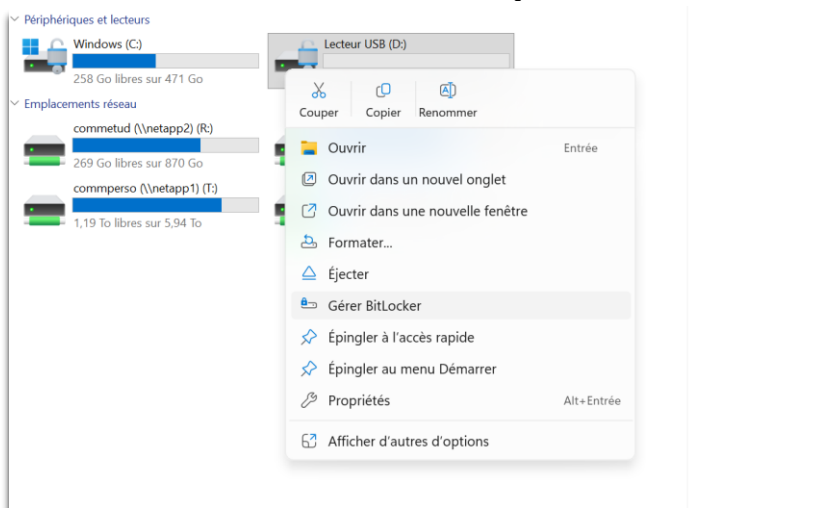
Périphériques et lecteurs

Windows (C:)
258 Go libres sur 471 Go

Lecteur USB (D:)

Emplacements réseau

commetud (\\netapp2) (R:)
269 Go libres sur 870 Go

commperso (\\netapp1) (T:)
1,19 To libres sur 5,94 To

Couper
Copier
Renommer

Ouvrir Entrée
Ouvrir dans un nouvel onglet
Ouvrir dans une nouvelle fenêtre
Formater...
Éjecter
Gérer BitLocker
Épingler à l'accès rapide
Épingler au menu Démarrer
Propriétés Alt+Entrée
Afficher d'autres d'options